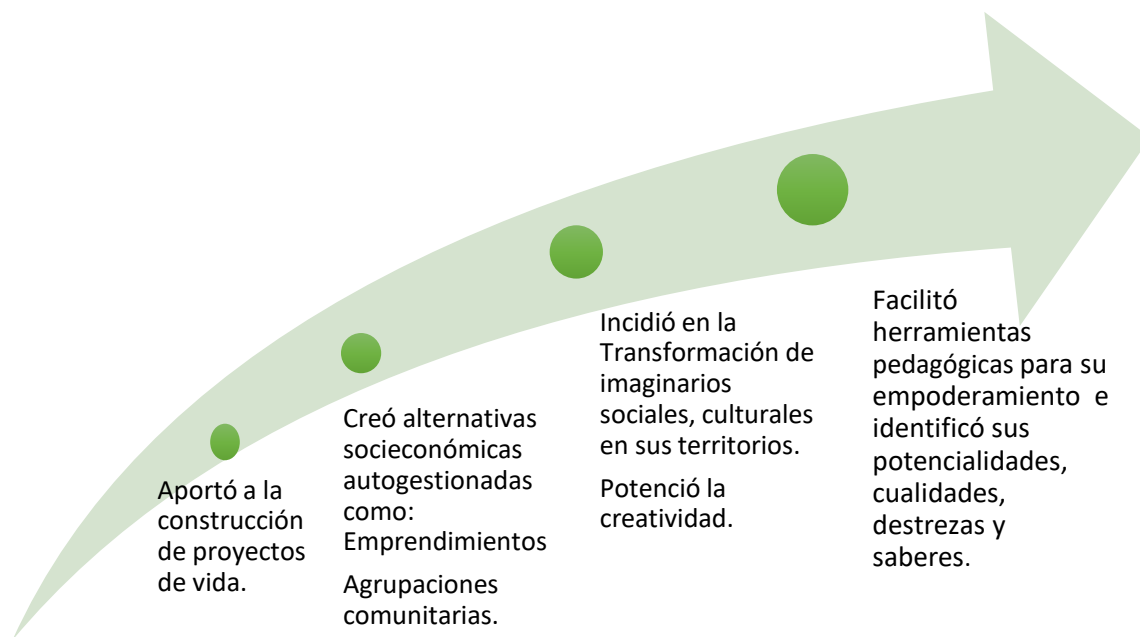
Aportó a la construcción de proyectos de vida.

Creó alternativas socieconómicas autogestionadas como: Emprendimientos

Agrupaciones comunitarias.

Incidió en la Transformación de imaginarios sociales, culturales en sus territorios.

Potenció la creatividad.

Facilitó herramientas pedagógicas para su empoderamiento e identificó sus potencialidades, cualidades, destrezas y saberes.